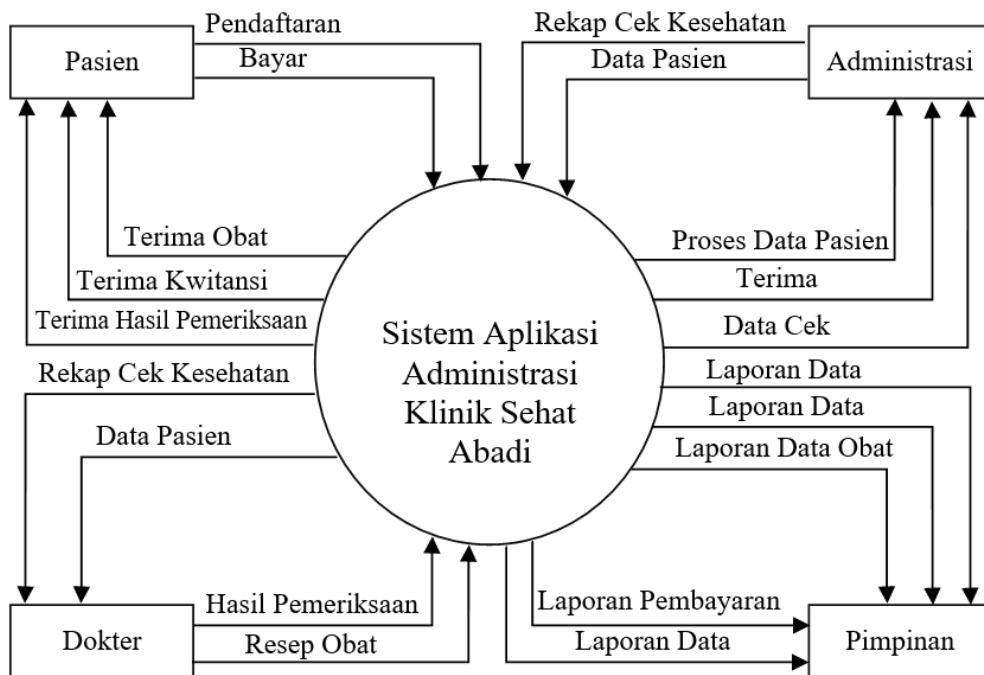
Pasien

Pendaftaran

Bayar

Rekap Cek Kesehatan

Data Pasien

Administrasi

Terima Obat

Terima Kwitansi

Terima Hasil Pemeriksaan

Proses Data Pasien

Terima

Data Cek

Sistem Aplikasi Administrasi Klinik Sehat Abadi

Rekap Cek Kesehatan

Data Pasien

Laporan Data

Laporan Data

Laporan Data Obat

Dokter

Hasil Pemeriksaan

Resep Obat

Laporan Pembayaran

Laporan Data

Pimpinan